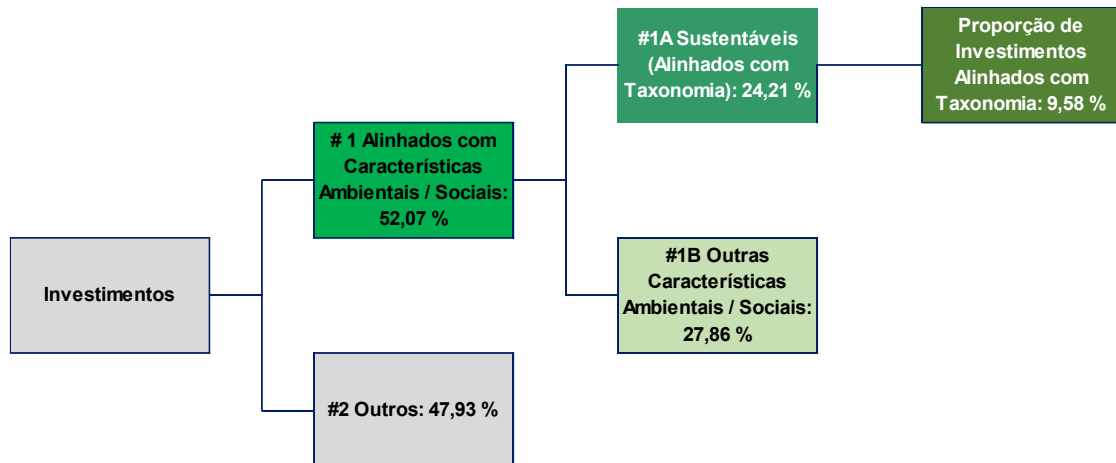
Investimentos

# 1 Alinhados com Características Ambientais / Sociais: 52,07 %

#2 Outros: 47,93 %

#1A Sustentáveis (Alinhados com Taxonomia): 24,21 %

#1B Outras Características Ambientais / Sociais: 27,86 %

Proporção de Investimentos Alinhados com Taxonomia: 9,58 %